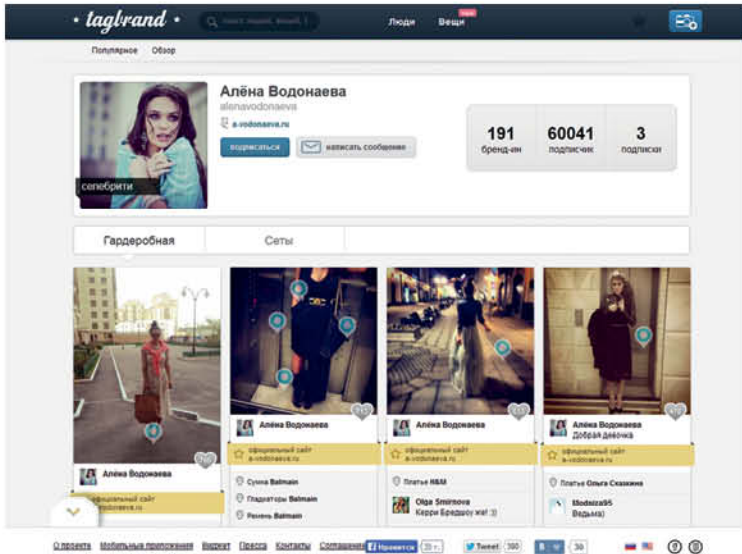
• taglbrand •

Люди Вещи new

Популярное Обзор

Алёна Водонаева
alenavodonaeva
a-vodonaeva.ru
подписаться написать сообщение

191 бренд-ин
60041 подписчик
3 подписки

селебрити

Гардеробная Сеты

Алёна Водонаева
официальный сайт a-vodonaeva.ru

Алёна Водонаева
официальный сайт a-vodonaeva.ru
Сумка Balmain
Гладиаторы Balmain
Ремень Balmain

Алёна Водонаева
официальный сайт a-vodonaeva.ru
Платье H&M
Olga Smirnova
Керри Брэдшоу же! :))

Алёна Водонаева
Добрая девочка
официальный сайт a-vodonaeva.ru
Платье Ольга Скажина
Modniza95
Ведьма)

О проекте Мобильные приложения Виджет Пресса Контакты Соглашение Нравится 20 т. Tweet 380 30